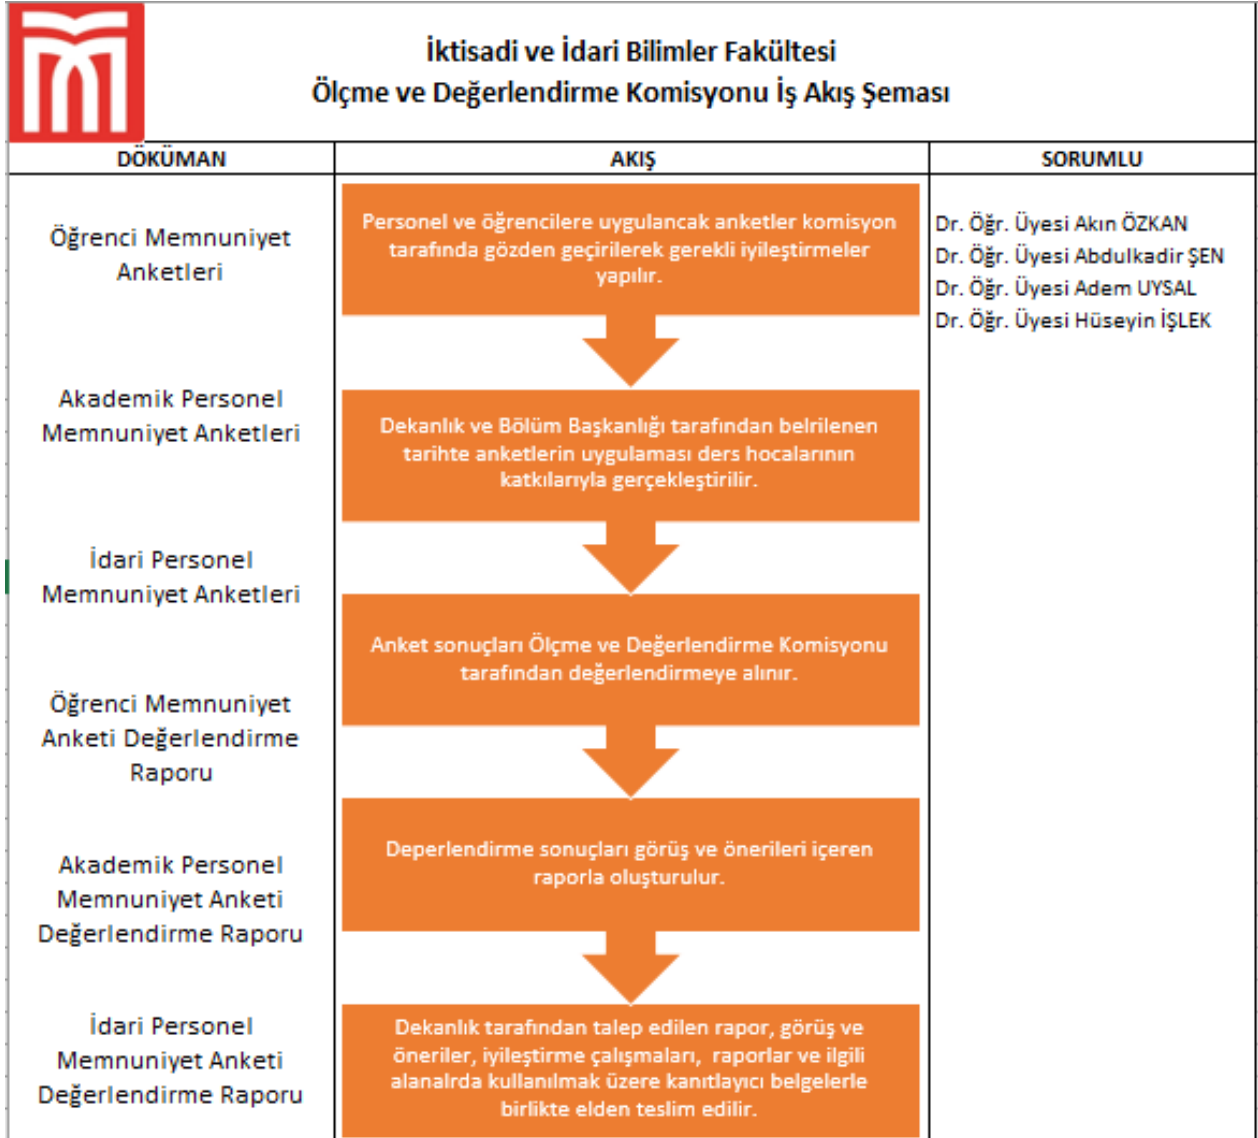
İktisadi ve İdari Bilimler Fakültesi
Ölçme ve Değerlendirme Komisyonu İş Akış Şeması

| DÖKÜMAN | AKIŞ | SORUMLU |
|---|---|---|
| Öğrenci Memnuniyet Anketleri | Personel ve öğrencilere uygulancak anketler komisyon tarafında gözden geçirilerek gerekli iyileştirmeler yapılır. | Dr. Öğr. Üyesi Akın ÖZKAN<br>Dr. Öğr. Üyesi Abdulkadir ŞEN<br>Dr. Öğr. Üyesi Adem UYSAL<br>Dr. Öğr. Üyesi Hüseyin İŞLEK |
| Akademik Personel Memnuniyet Anketleri | Dekanlık ve Bölüm Başkanlığı tarafından belirlenen tarihte anketlerin uygulaması ders hocalarının katkılarıyla gerçekleştirilir. | |
| İdari Personel Memnuniyet Anketleri | Anket sonuçları Ölçme ve Değerlendirme Komisyonu tarafından değerlendirmeye alınır. | |
| Öğrenci Memnuniyet Anketi Değerlendirme Raporu | | |
| Akademik Personel Memnuniyet Anketi Değerlendirme Raporu | Deperlendirme sonuçları görüş ve önerileri içeren raporla oluşturulur. | |
| İdari Personel Memnuniyet Anketi Değerlendirme Raporu | Dekanlık tarafından talep edilen rapor, görüş ve öneriler, iyileştirme çalışmaları, raporlar ve ilgili alanalrda kullanılmak üzere kanıtlayıcı belgelerle birlikte elden teslim edilir. | |